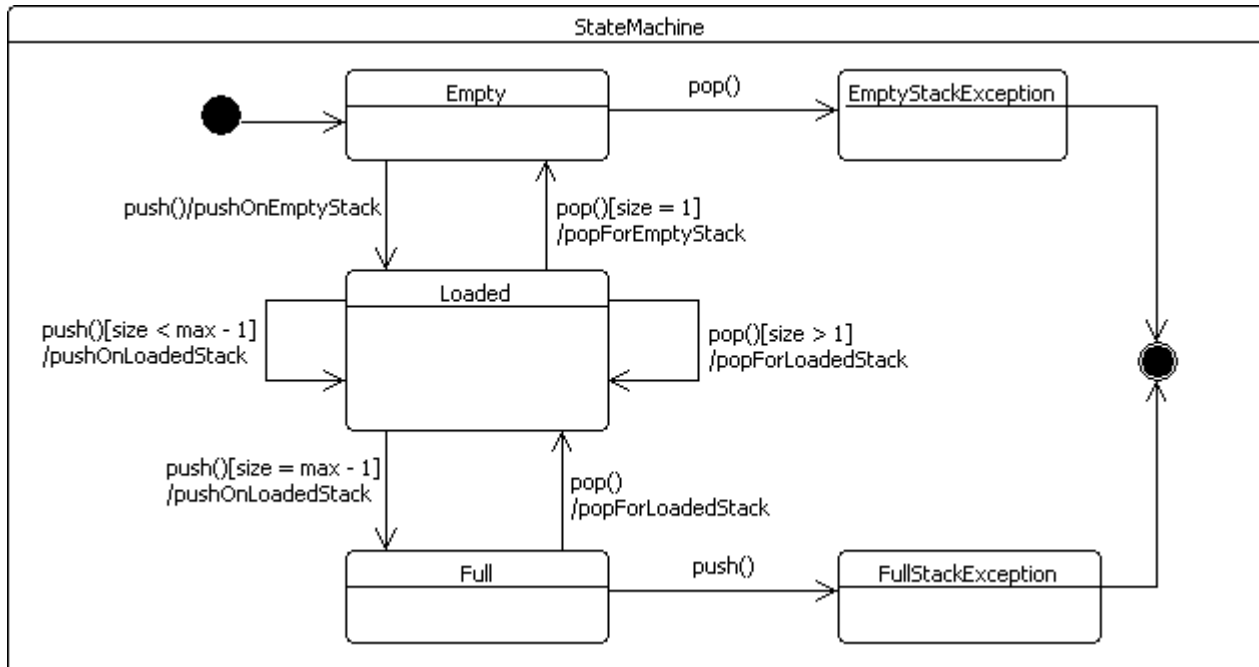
StateMachine

Empty

pop()

EmptyStackException

push()/pushOnEmptyStack

pop()[size = 1]
/popForEmptyStack

Loaded

push()[size < max - 1]
/pushOnLoadedStack

pop()[size > 1]
/popForLoadedStack

push()[size = max - 1]
/pushOnLoadedStack

pop()
/popForLoadedStack

Full

push()

FullStackException